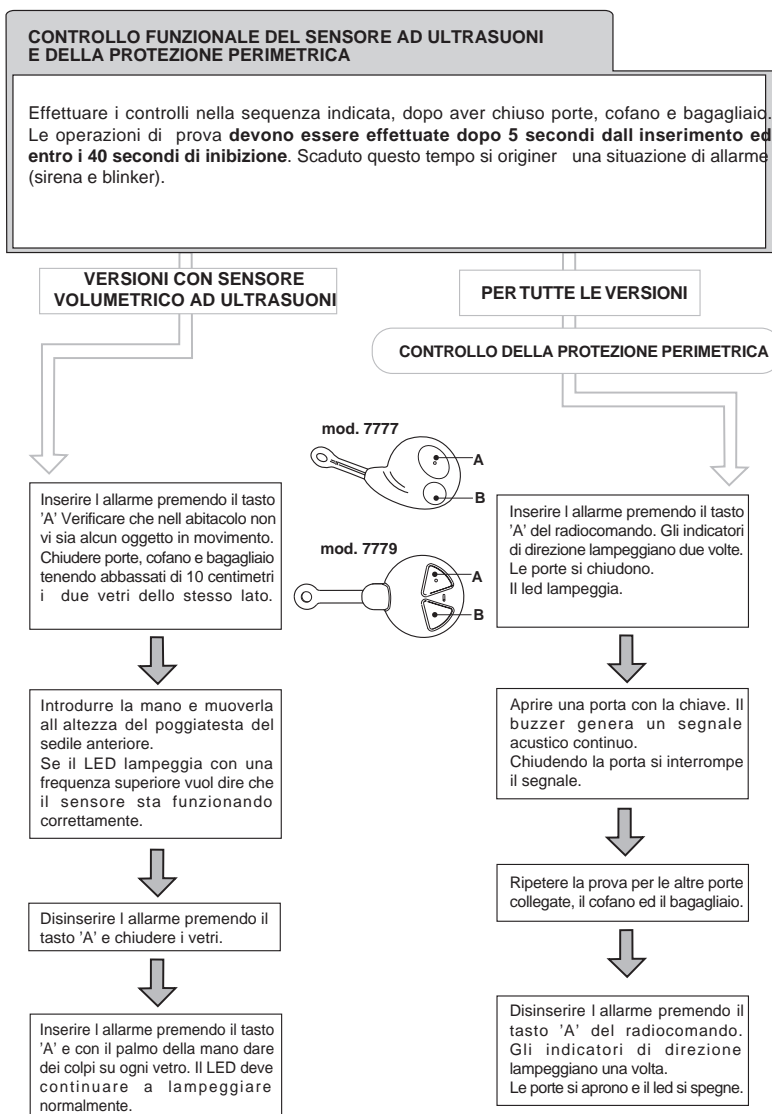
CONTROLLO FUNZIONALE DEL SENSORE AD ULTRASUONI E DELLA PROTEZIONE PERIMETRICA

Effettuare i controlli nella sequenza indicata, dopo aver chiuso porte, cofano e bagagliaio. Le operazioni di prova **devono essere effettuate dopo 5 secondi dall inserimento ed entro i 40 secondi di inibizione**. Scaduto questo tempo si originer una situazione di allarme (sirena e blinker).

VERSIONI CON SENSORE VOLUMETRICO AD ULTRASUONI

PER TUTTE LE VERSIONI

CONTROLLO DELLA PROTEZIONE PERIMETRICA

mod. 7777

A

B

mod. 7779

A

B

Inserire l allarme premendo il tasto 'A' Verificare che nell abitacolo non vi sia alcun oggetto in movimento. Chiudere porte, cofano e bagagliaio tenendo abbassati di 10 centimetri i due vetri dello stesso lato.

Introdurre la mano e muoverla all altezza del poggiatesta del sedile anteriore.
Se il LED lampeggia con una frequenza superiore vuol dire che il sensore sta funzionando correttamente.

Disinserire l allarme premendo il tasto 'A' e chiudere i vetri.

Inserire l allarme premendo il tasto 'A' e con il palmo della mano dare dei colpi su ogni vetro. Il LED deve continuare a lampeggiare normalmente.

Inserire l allarme premendo il tasto 'A' del radiocomando. Gli indicatori di direzione lampeggiano due volte.
Le porte si chiudono.
Il led lampeggia.

Aprire una porta con la chiave. Il buzzer genera un segnale acustico continuo.
Chiudendo la porta si interrompe il segnale.

Ripetere la prova per le altre porte collegate, il cofano ed il bagagliaio.

Disinserire l allarme premendo il tasto 'A' del radiocomando. Gli indicatori di direzione lampeggiano una volta.
Le porte si aprono e il led si spegne.